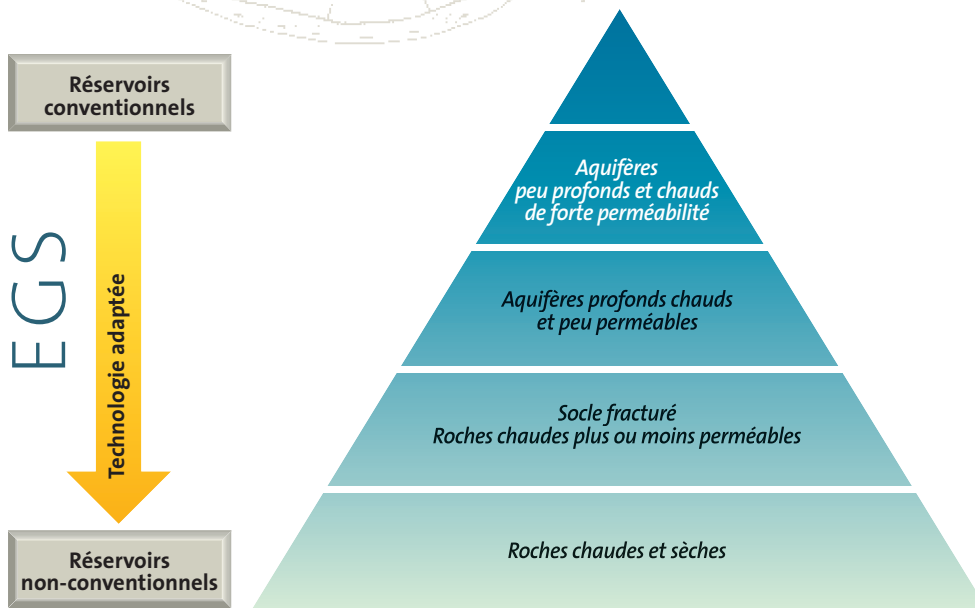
Réservoirs conventionnels

EGS

Technologie adaptée

Réservoirs non-conventionnels

Aquifères peu profonds et chauds de forte perméabilité

Aquifères profonds chauds et peu perméables

Socle fracturé
Roches chaudes plus ou moins perméables

Roches chaudes et sèches